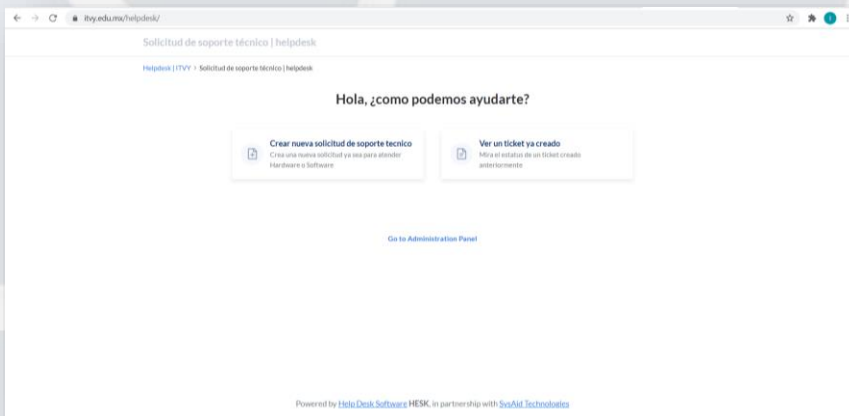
itvy.edu.mx/helpdesk/

Solicitud de soporte técnico | helpdesk

Helpdesk | ITVY > Solicitud de soporte técnico | helpdesk

Hola, ¿como podemos ayudarte?

Crear nueva solicitud de soporte tecnico
Crea una nueva solicitud ya sea para atender Hardware o Software

Ver un ticket ya creado
Mira el estatus de un ticket creado anteriormente

Go to Administration Panel

Powered by Help Desk Software HESK, in partnership with SysAid Technologies